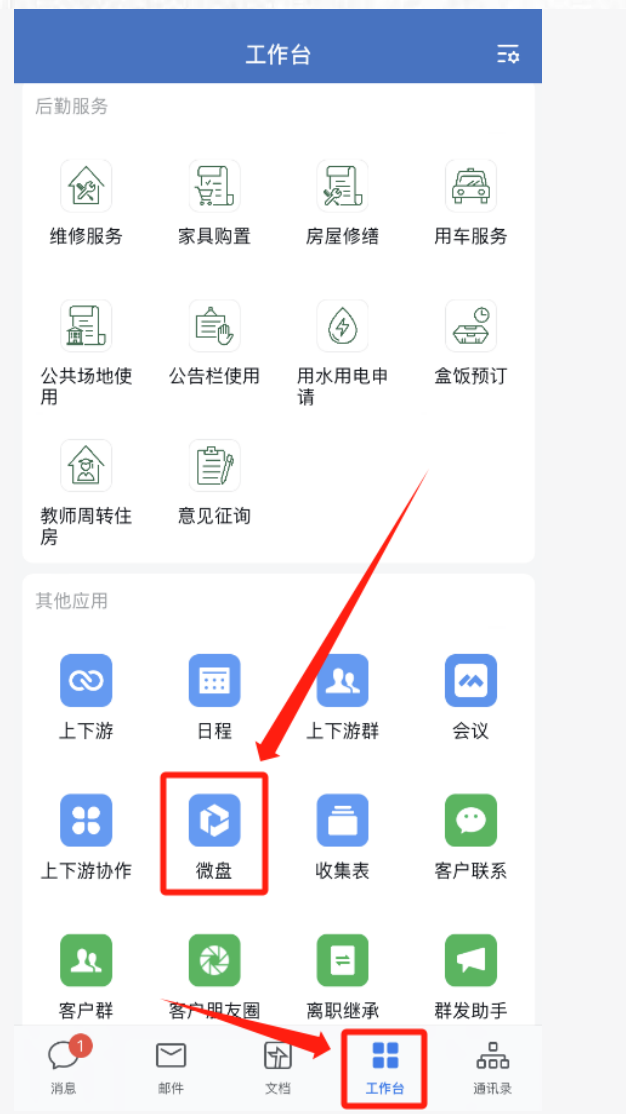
工作台

后勤服务

维修服务
家具购置
房屋修缮
用车服务

公共场地使用
公告栏使用
用水用电申请
盒饭预订

教师周转住房
意见征询

其他应用

上下游
日程
上下游群
会议

上下游协作
微盘
收集表
客户联系

客户群
客户朋友圈
离职继承
群发助手

1
消息
邮件
文档
工作台
通讯录